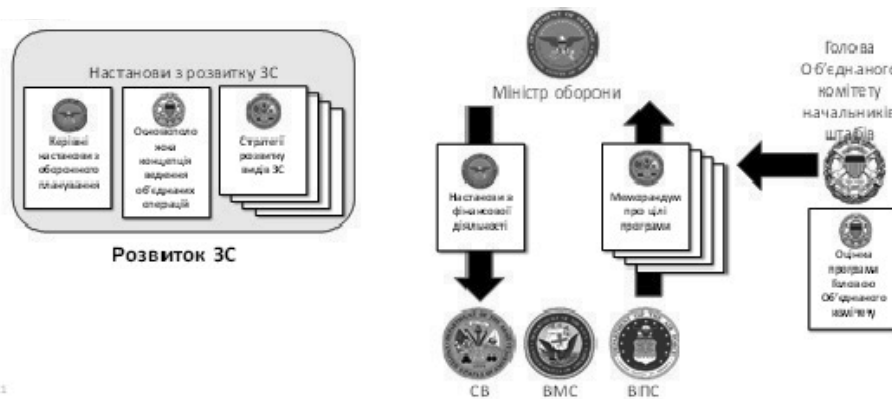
Настанови з розвитку ЗС

Керівні настанови з оборонного планування

Основоположна концепція ведення об'єднаних операцій

Стратегії розвитку виділ ЗС

Розвиток ЗС

Міністр оборони

Голова Об'єднаного комітету начальників штабів

Настанови з фінансової діяльності

Меморандум про цілі програми

Оцінка програми Голови Об'єднаного комітету

СВ

ВМС

ВПС